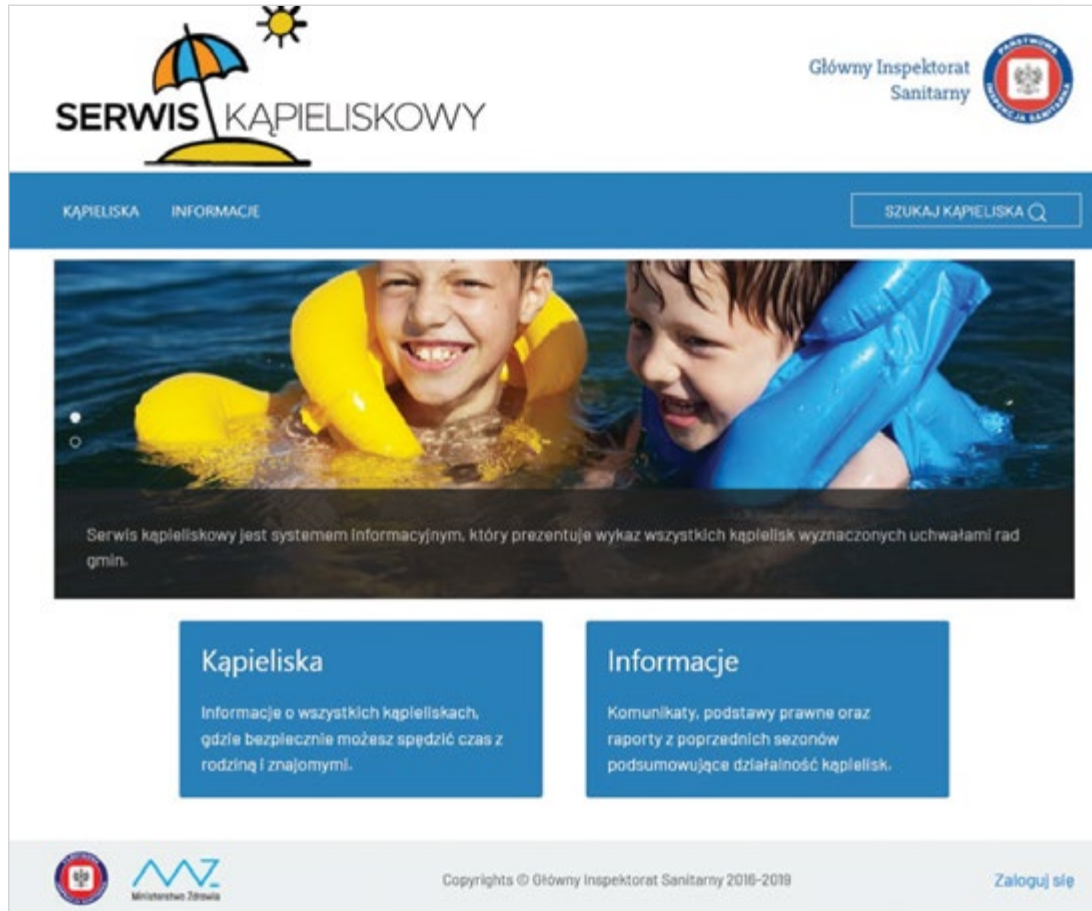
SERWIS KĄPIELISKOWY

Główny Inspektorat Sanitarny

PAŃSTWOWA INSPEKCJA SANITARNA

KĄPIELISKA INFORMACJE

SZUKAJ KĄPIELISKA

Serwis kąpieliskowy jest systemem informacyjnym, który prezentuje wykaz wszystkich kąpielisk wyznaczonych uchwałami rad gmin.

Kąpieliska

Informacje o wszystkich kąpieliskach, gdzie bezpiecznie możesz spędzić czas z rodziną i znajomymi.

Informacje

Komunikaty, podstawy prawne oraz raporty z poprzednich sezonów podsumowujące działalność kąpielisk.

Ministerstwo Zdrowia

Copyrights © Główny Inspektorat Sanitarny 2016-2019

Zaloguj się